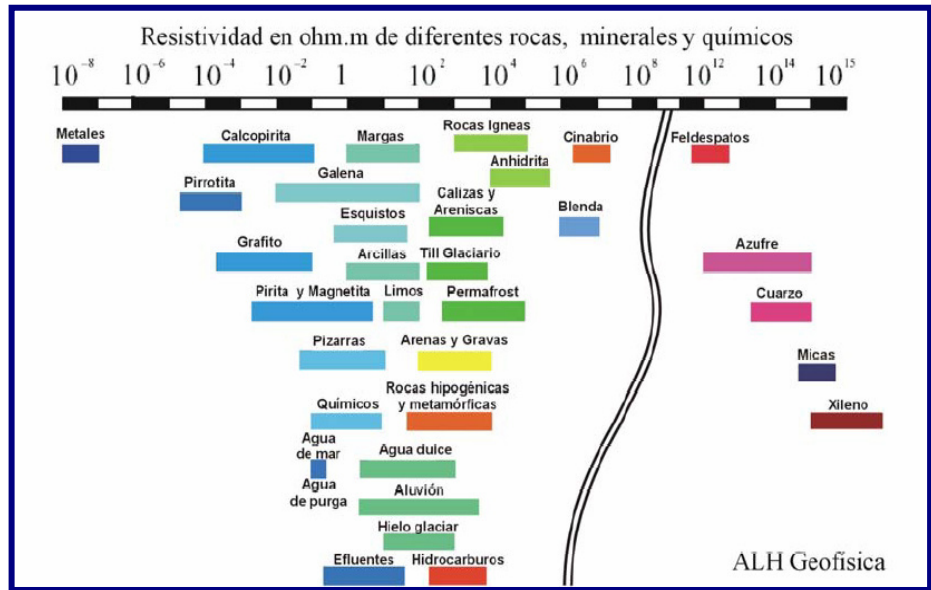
Resistividad en ohm.m de diferentes rocas, minerales y químicos

$10^{-8}$ $10^{-6}$ $10^{-4}$ $10^{-2}$ $1$ $10^{2}$ $10^{4}$ $10^{6}$ $10^{8}$ $10^{12}$ $10^{14}$ $10^{15}$

Metales
Calcopirita
Margas
Rocas Igneas
Cinabrio
Feldespatos
Anhidrita
Pirrotita
Galena
Calizas y Areniscas
Esquistos
Blenda
Grafito
Arcillas
Till Glaciario
Azufre
Pirita y Magnetita
Limos
Permafrost
Cuarzo
Pizarras
Arenas y Gravas
Micas
Químicos
Rocas hipogénicas y metamórficas
Xileno
Agua de mar
Agua dulce
Agua de purga
Aluvión
Hielo glaciar
Efluentes
Hidrocarburos

ALH Geofísica